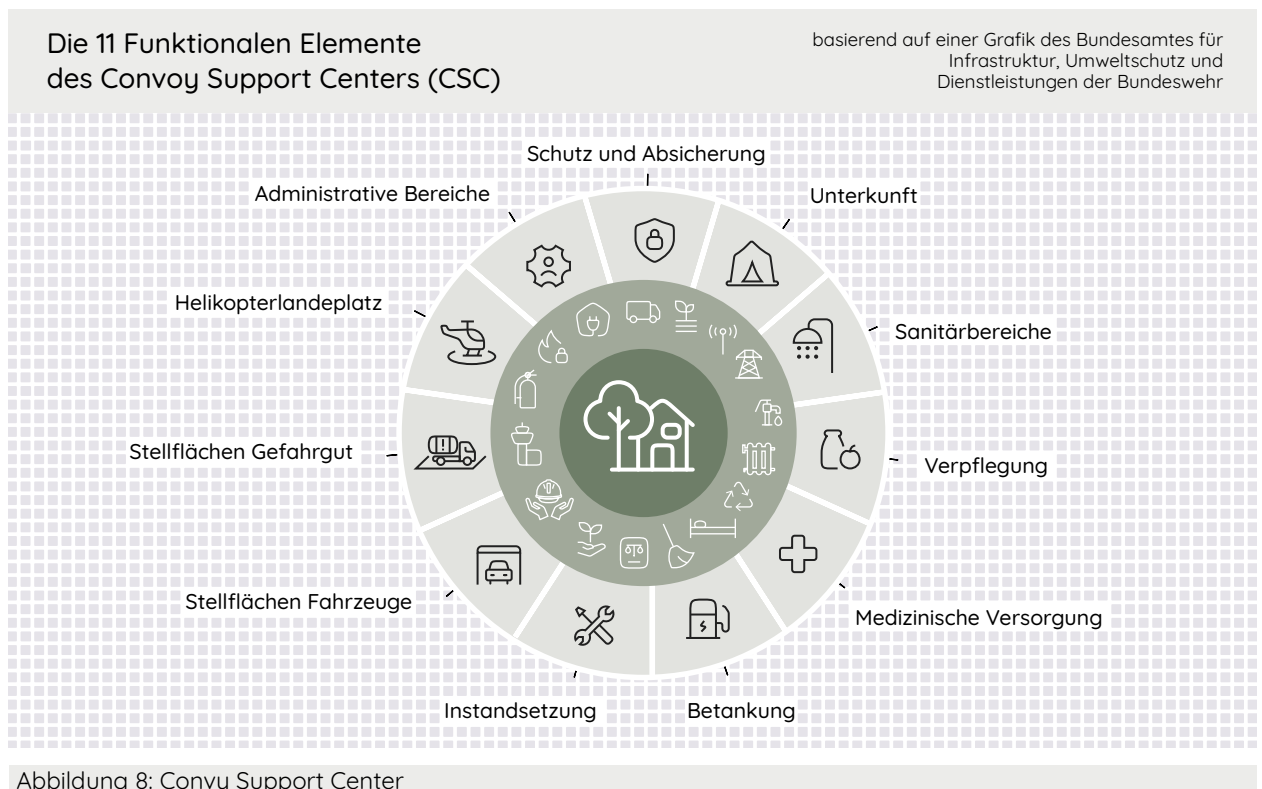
Die 11 Funktionalen Elemente des Convoy Support Centers (CSC)

basierend auf einer Grafik des Bundesamtes für Infrastruktur, Umweltschutz und Dienstleistungen der Bundeswehr

Schutz und Absicherung

Unterkunft

Sanitärbereiche

Verpflegung

Medizinische Versorgung

Betankung

Instandsetzung

Stellflächen Fahrzeuge

Stellflächen Gefahrgut

Helikopterlandeplatz

Administrative Bereiche

Abbildung 8: Convu Support Center